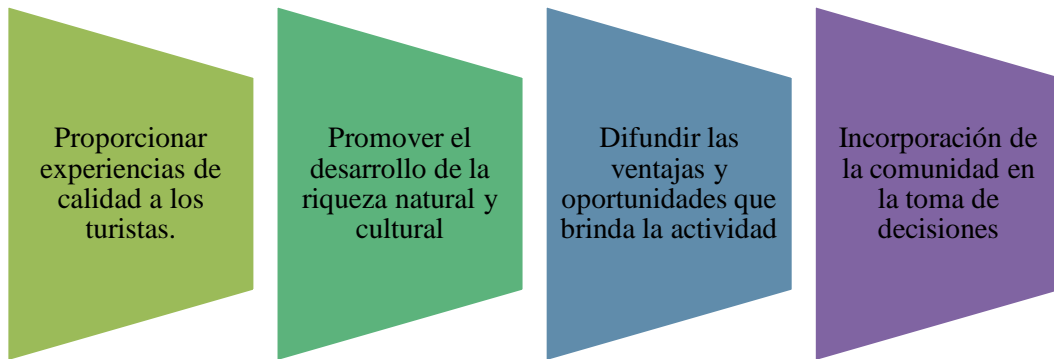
Proporcionar experiencias de calidad a los turistas.

Promover el desarrollo de la riqueza natural y cultural

Difundir las ventajas y oportunidades que brinda la actividad

Incorporación de la comunidad en la toma de decisiones